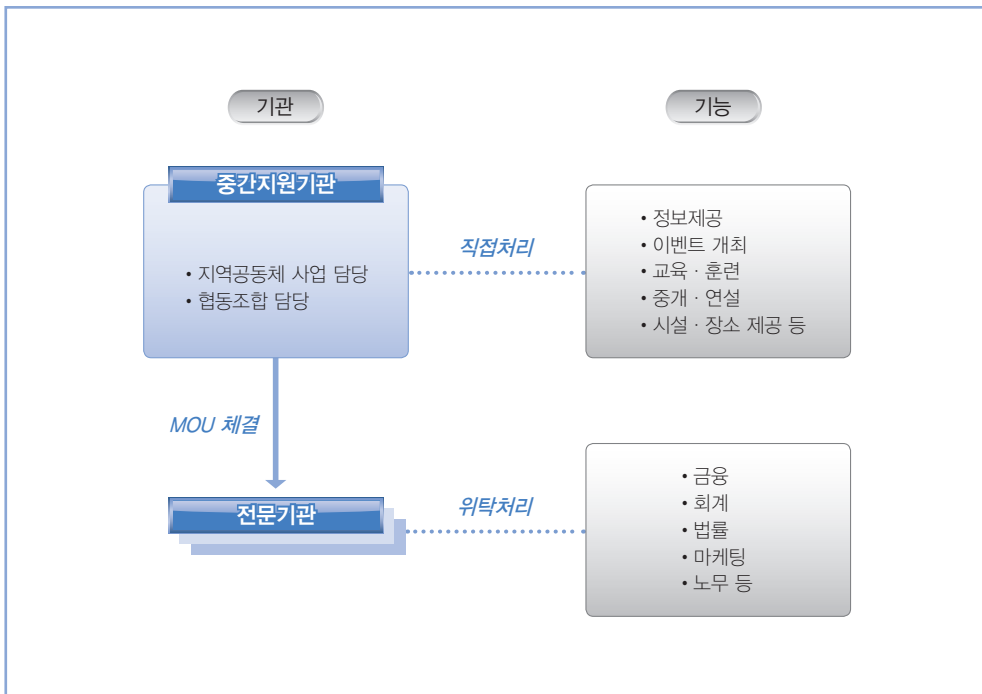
기관

기능

중간지원기관

• 지역공동체 사업 담당
• 협동조합 담당

직접처리

• 정보제공
• 이벤트 개최
• 교육 · 훈련
• 중개 · 연설
• 시설 · 장소 제공 등

MOU 체결

전문기관

위탁처리

• 금융
• 회계
• 법률
• 마케팅
• 노무 등